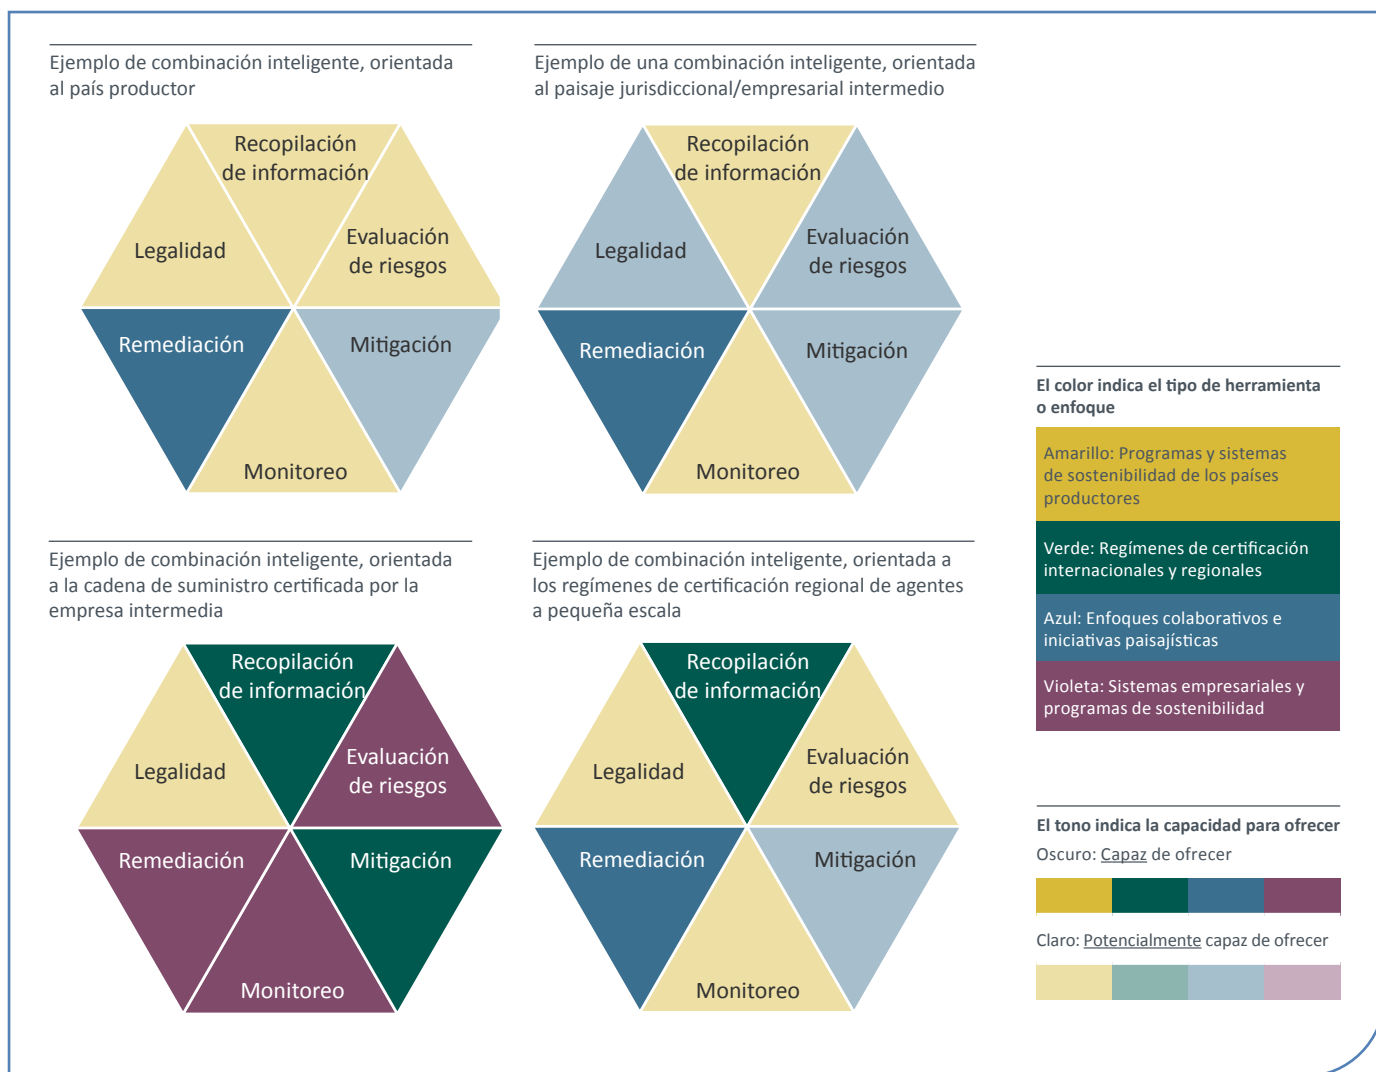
Ejemplo de combinación inteligente, orientada al país productor

Recopilación de información
Legalidad
Evaluación de riesgos
Remediación
Mitigación
Monitoreo

Ejemplo de una combinación inteligente, orientada al paisaje jurisdiccional/empresarial intermedio

Recopilación de información
Legalidad
Evaluación de riesgos
Remediación
Mitigación
Monitoreo

Ejemplo de combinación inteligente, orientada a la cadena de suministro certificada por la empresa intermedia

Recopilación de información
Legalidad
Evaluación de riesgos
Remediación
Mitigación
Monitoreo

Ejemplo de combinación inteligente, orientada a los regímenes de certificación regional de agentes a pequeña escala

Recopilación de información
Legalidad
Evaluación de riesgos
Remediación
Mitigación
Monitoreo

El color indica el tipo de herramienta o enfoque

Amarillo: Programas y sistemas de sostenibilidad de los países productores

Verde: Regímenes de certificación internacionales y regionales

Azul: Enfoques colaborativos e iniciativas paisajísticas

Violeta: Sistemas empresariales y programas de sostenibilidad

El tono indica la capacidad para ofrecer

Oscuro: Capaz de ofrecer

Claro: Potencialmente capaz de ofrecer